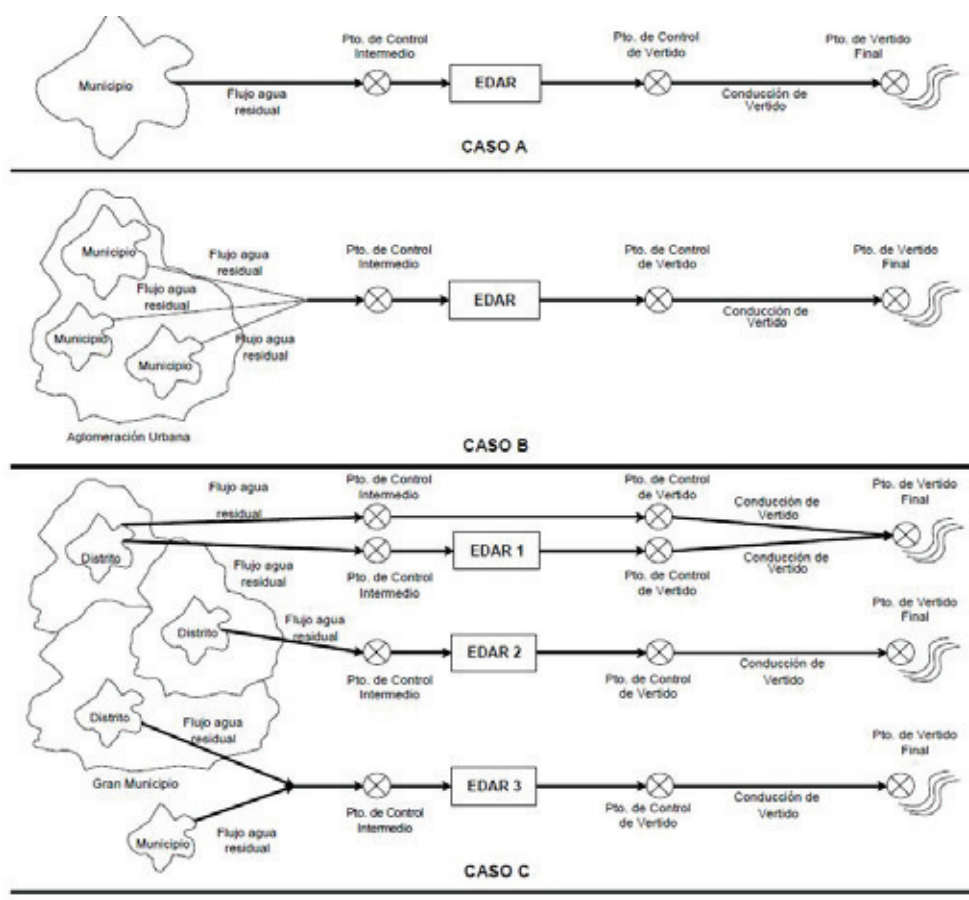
Municipio

Flujo agua residual

Pto. de Control Intermedio

EDAR

Pto. de Control de Vertido

Conducción de Vertido

Pto. de Vertido Final

CASO A

Municipio

Flujo agua residual

Flujo agua residual

Municipio

Municipio

Flujo agua residual

Aglomeración Urbana

Pto. de Control Intermedio

EDAR

Pto. de Control de Vertido

Conducción de Vertido

Pto. de Vertido Final

CASO B

Flujo agua residual

Distrito

Pto. de Control Intermedio

Pto. de Control de Vertido

Conducción de Vertido

Pto. de Vertido Final

EDAR 1

Conducción de Vertido

Flujo agua residual

Pto. de Control Intermedio

Pto. de Control de Vertido

Distrito

Flujo agua residual

Pto. de Vertido Final

EDAR 2

Pto. de Control Intermedio

Pto. de Control de Vertido

Conducción de Vertido

Distrito

Flujo agua residual

Gran Municipio

Pto. de Vertido Final

EDAR 3

Pto. de Control Intermedio

Pto. de Control de Vertido

Conducción de Vertido

Municipio

Flujo agua residual

CASO C